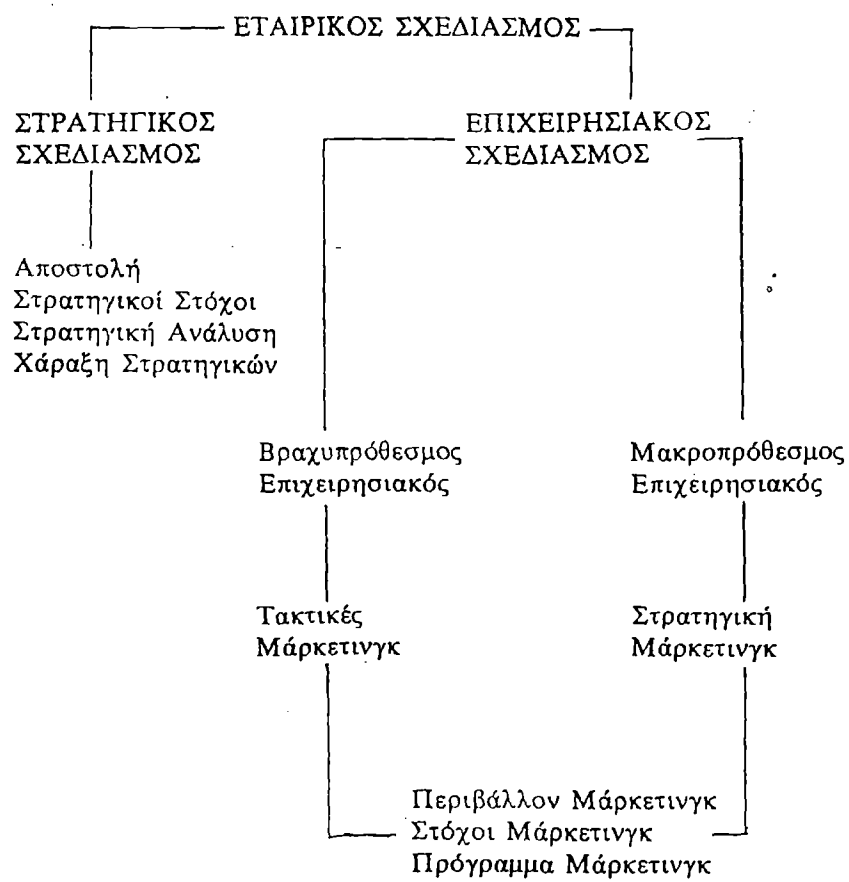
ΕΤΑΙΡΙΚΟΣ ΣΧΕΔΙΑΣΜΟΣ

ΣΤΡΑΤΗΓΙΚΟΣ ΣΧΕΔΙΑΣΜΟΣ

ΕΠΙΧΕΙΡΗΣΙΑΚΟΣ ΣΧΕΔΙΑΣΜΟΣ

Αποστολή
Στρατηγικοί Στόχοι
Στρατηγική Ανάλυση
Χάραξη Στρατηγικών

Βραχυπρόθεσμος Επιχειρησιακός

Μακροπρόθεσμος Επιχειρησιακός

Τακτικές Μάρκετινγκ

Στρατηγική Μάρκετινγκ

Περιβάλλον Μάρκετινγκ
Στόχοι Μάρκετινγκ
Πρόγραμμα Μάρκετινγκ